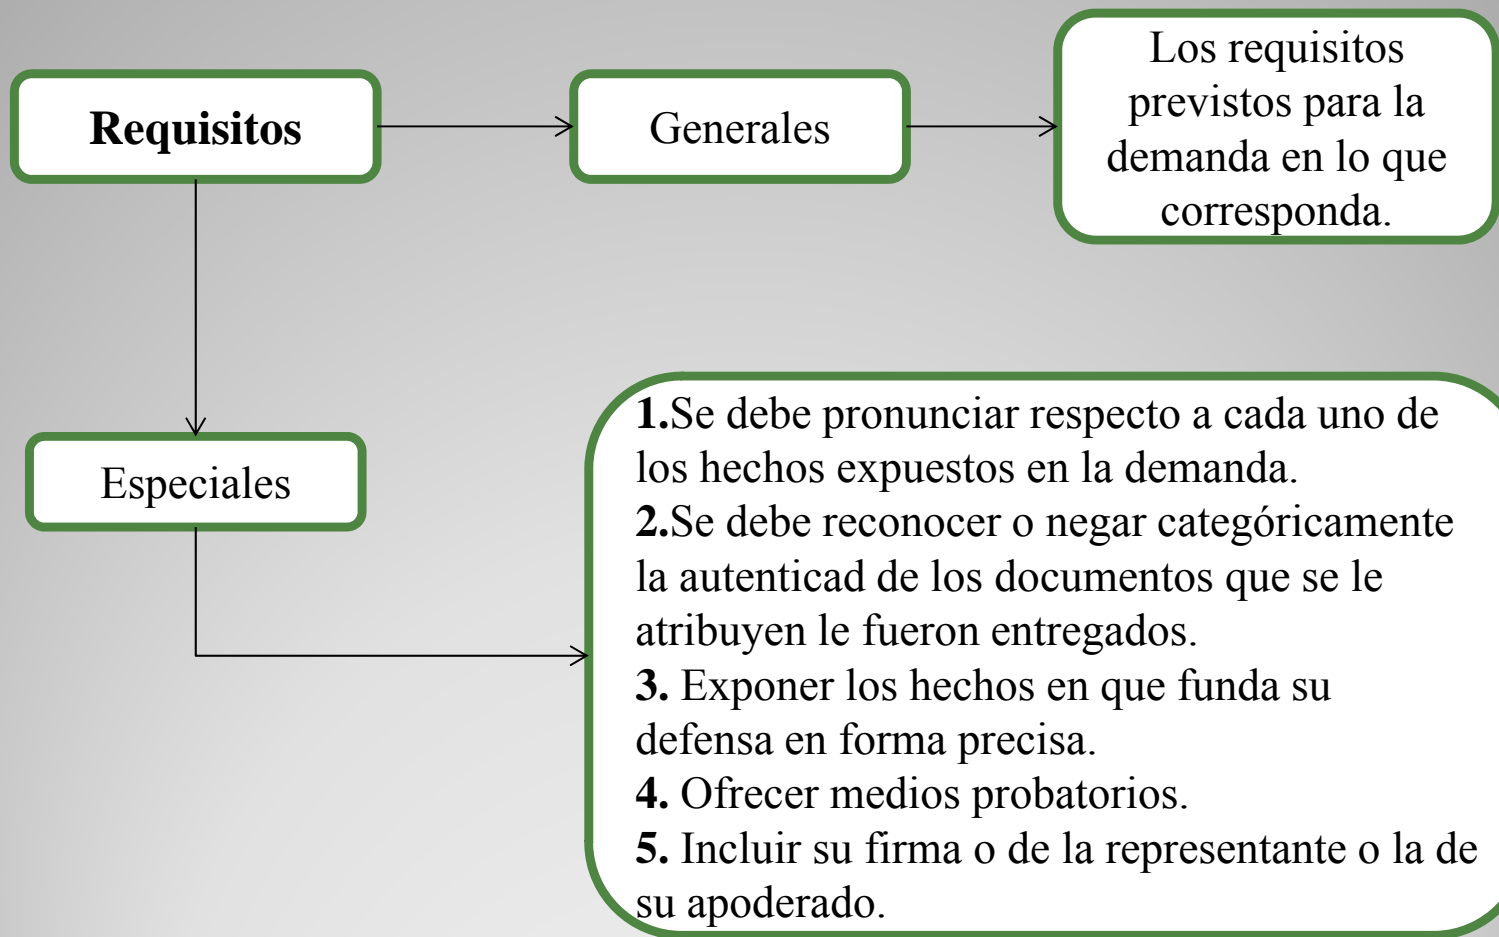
Requisitos

Generales

Los requisitos previstos para la demanda en lo que corresponda.

Especiales

1.Se debe pronunciar respecto a cada uno de los hechos expuestos en la demanda.
2.Se debe reconocer o negar categóricamente la autenticad de los documentos que se le atribuyen le fueron entregados.
3. Exponer los hechos en que funda su defensa en forma precisa.
4. Ofrecer medios probatorios.
5. Incluir su firma o de la representante o la de su apoderado.